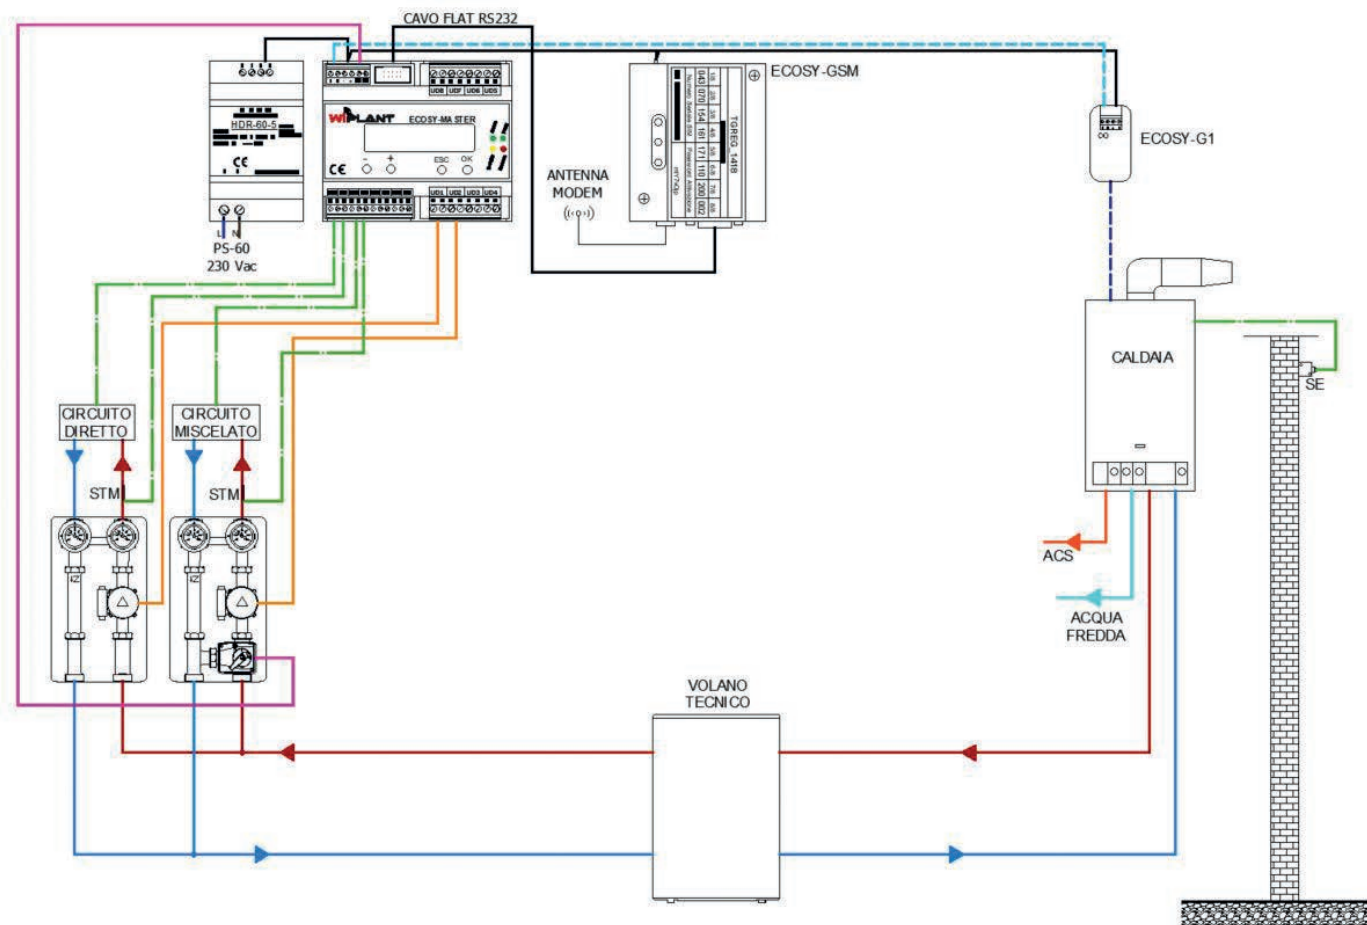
CAVO FLAT RS232

ECOSY-GSM

ECOSY-G1

HDR-60-5

WIPLANT ECOSY-MASTER

ESC OK

UD1 UD2 UD3 UD4

UD8 UD7 UD6 UD5

TGREG_1418

ANTENNA MODEM

PS-60 230 Vac

L N

CALDAIA

SE

CIRCUITO DIRETTO

CIRCUITO MISCELATO

STM

STM

ACS

ACQUA FREDDA

VOLANO TECNICO